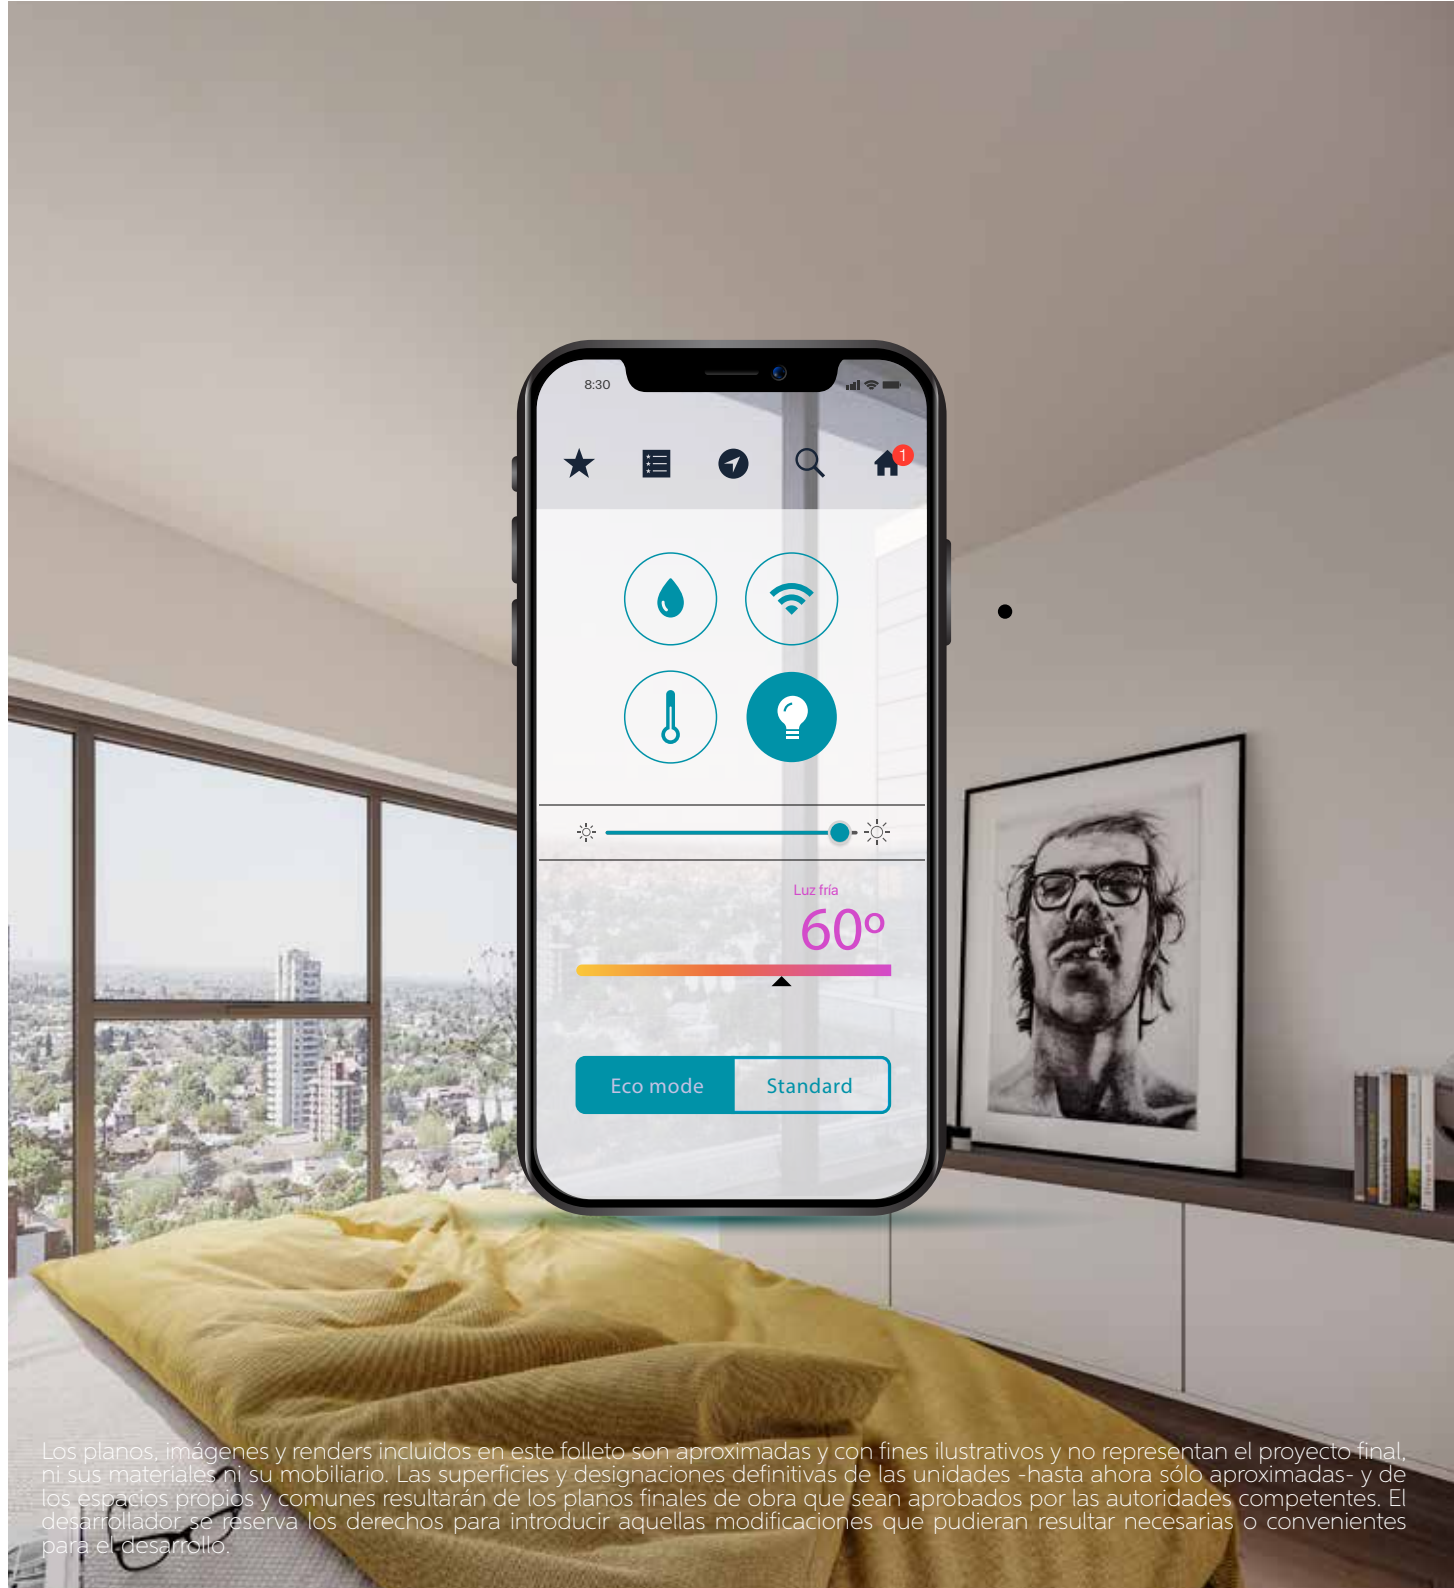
8:30

1

Luz fría
60º

Eco mode
Standard

Los planos, imágenes y renders incluidos en este folleto son aproximadas y con fines ilustrativos y no representan el proyecto final, ni sus materiales ni su mobiliario. Las superficies y designaciones definitivas de las unidades -hasta ahora sólo aproximadas- y de los espacios propios y comunes resultarán de los planos finales de obra que sean aprobados por las autoridades competentes. El desarrollador se reserva los derechos para introducir aquellas modificaciones que pudieran resultar necesarias o convenientes para el desarrollo.